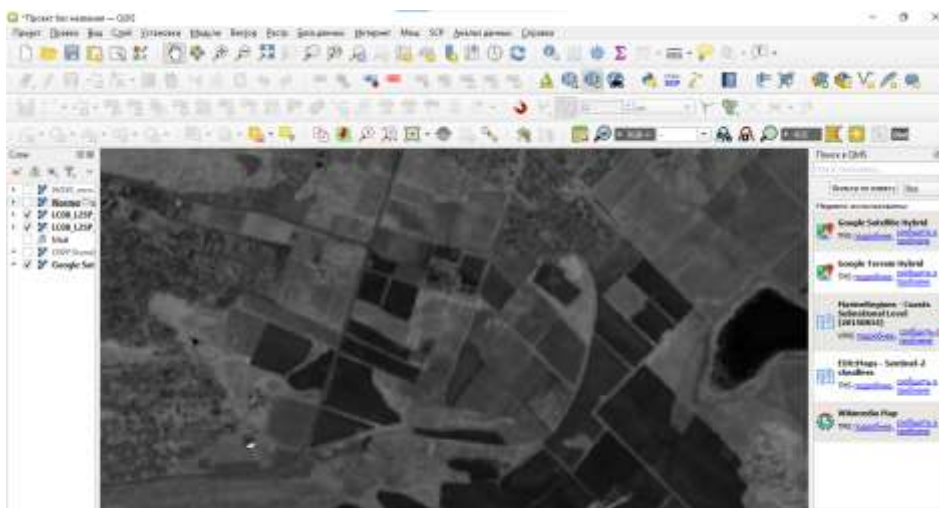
*Проект без названия — QGIS

Проект Правка Вид Слой Установки Модули Вектор Растр База данных Интернет Меш SCP Анализ данных Справка

Слои

NDVI
Поле
LC08_L2SP
LC08_L2SP
Mul
OSM
Google Sat

Поиск в QMS

Искать по экрану Все

Недавно использованные

Google Satellite Hybrid
TMS подробнее добавить в проект

Google Terrain Hybrid
TMS подробнее добавить в проект

Planet Explorer - Guests Selectional Level (20150812)
TMS подробнее добавить в проект

EOxMaps - Sentinel-2 cloudless
TMS подробнее добавить в проект

Wikimedia Map
TMS подробнее добавить в проект